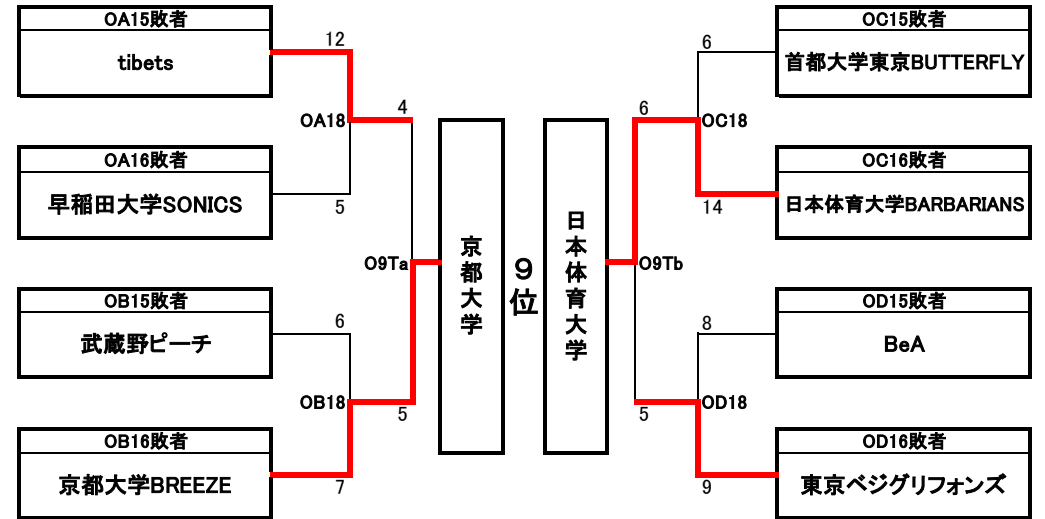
OA15敗者
tibets
12
OA18
4
OA16敗者
早稲田大学SONICS
5
O9Ta
OB15敗者
武蔵野ピーチ
6
OB18
5
OB16敗者
京都大学BREEZE
7

京都大学

9位

日本体育大学

OC15敗者
首都大学東京BUTTERFLY
6
6
OC18
OC16敗者
日本体育大学BARBARIANS
14
O9Tb
OD15敗者
BeA
8
5
OD18
OD16敗者
東京ベジグリフォンズ
9